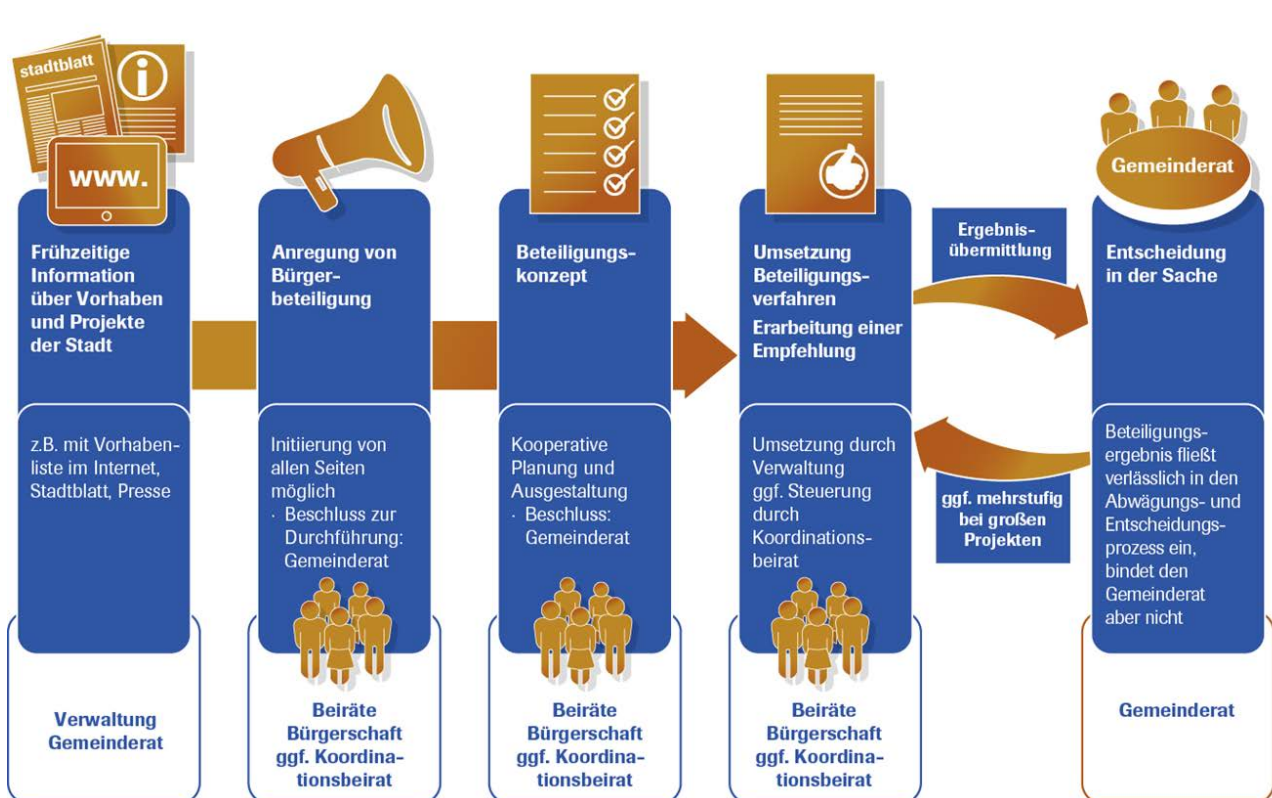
stadtblatt

www.

Frühzeitige Information über Vorhaben und Projekte der Stadt

z.B. mit Vorhabenliste im Internet, Stadtblatt, Presse

Verwaltung Gemeinderat

Anregung von Bürgerbeteiligung

Initiierung von allen Seiten möglich
· Beschluss zur Durchführung: Gemeinderat

Beiräte Bürgerschaft ggf. Koordinationsbeirat

Beteiligungskonzept

Kooperative Planung und Ausgestaltung
· Beschluss: Gemeinderat

Beiräte Bürgerschaft ggf. Koordinationsbeirat

Umsetzung Beteiligungsverfahren
Erarbeitung einer Empfehlung

Umsetzung durch Verwaltung ggf. Steuerung durch Koordinationsbeirat

Beiräte Bürgerschaft ggf. Koordinationsbeirat

Ergebnisübermittlung

ggf. mehrstufig bei großen Projekten

Gemeinderat

Entscheidung in der Sache

Beteiligungsergebnis fließt verlässlich in den Abwägungs- und Entscheidungsprozess ein, bindet den Gemeinderat aber nicht

Gemeinderat